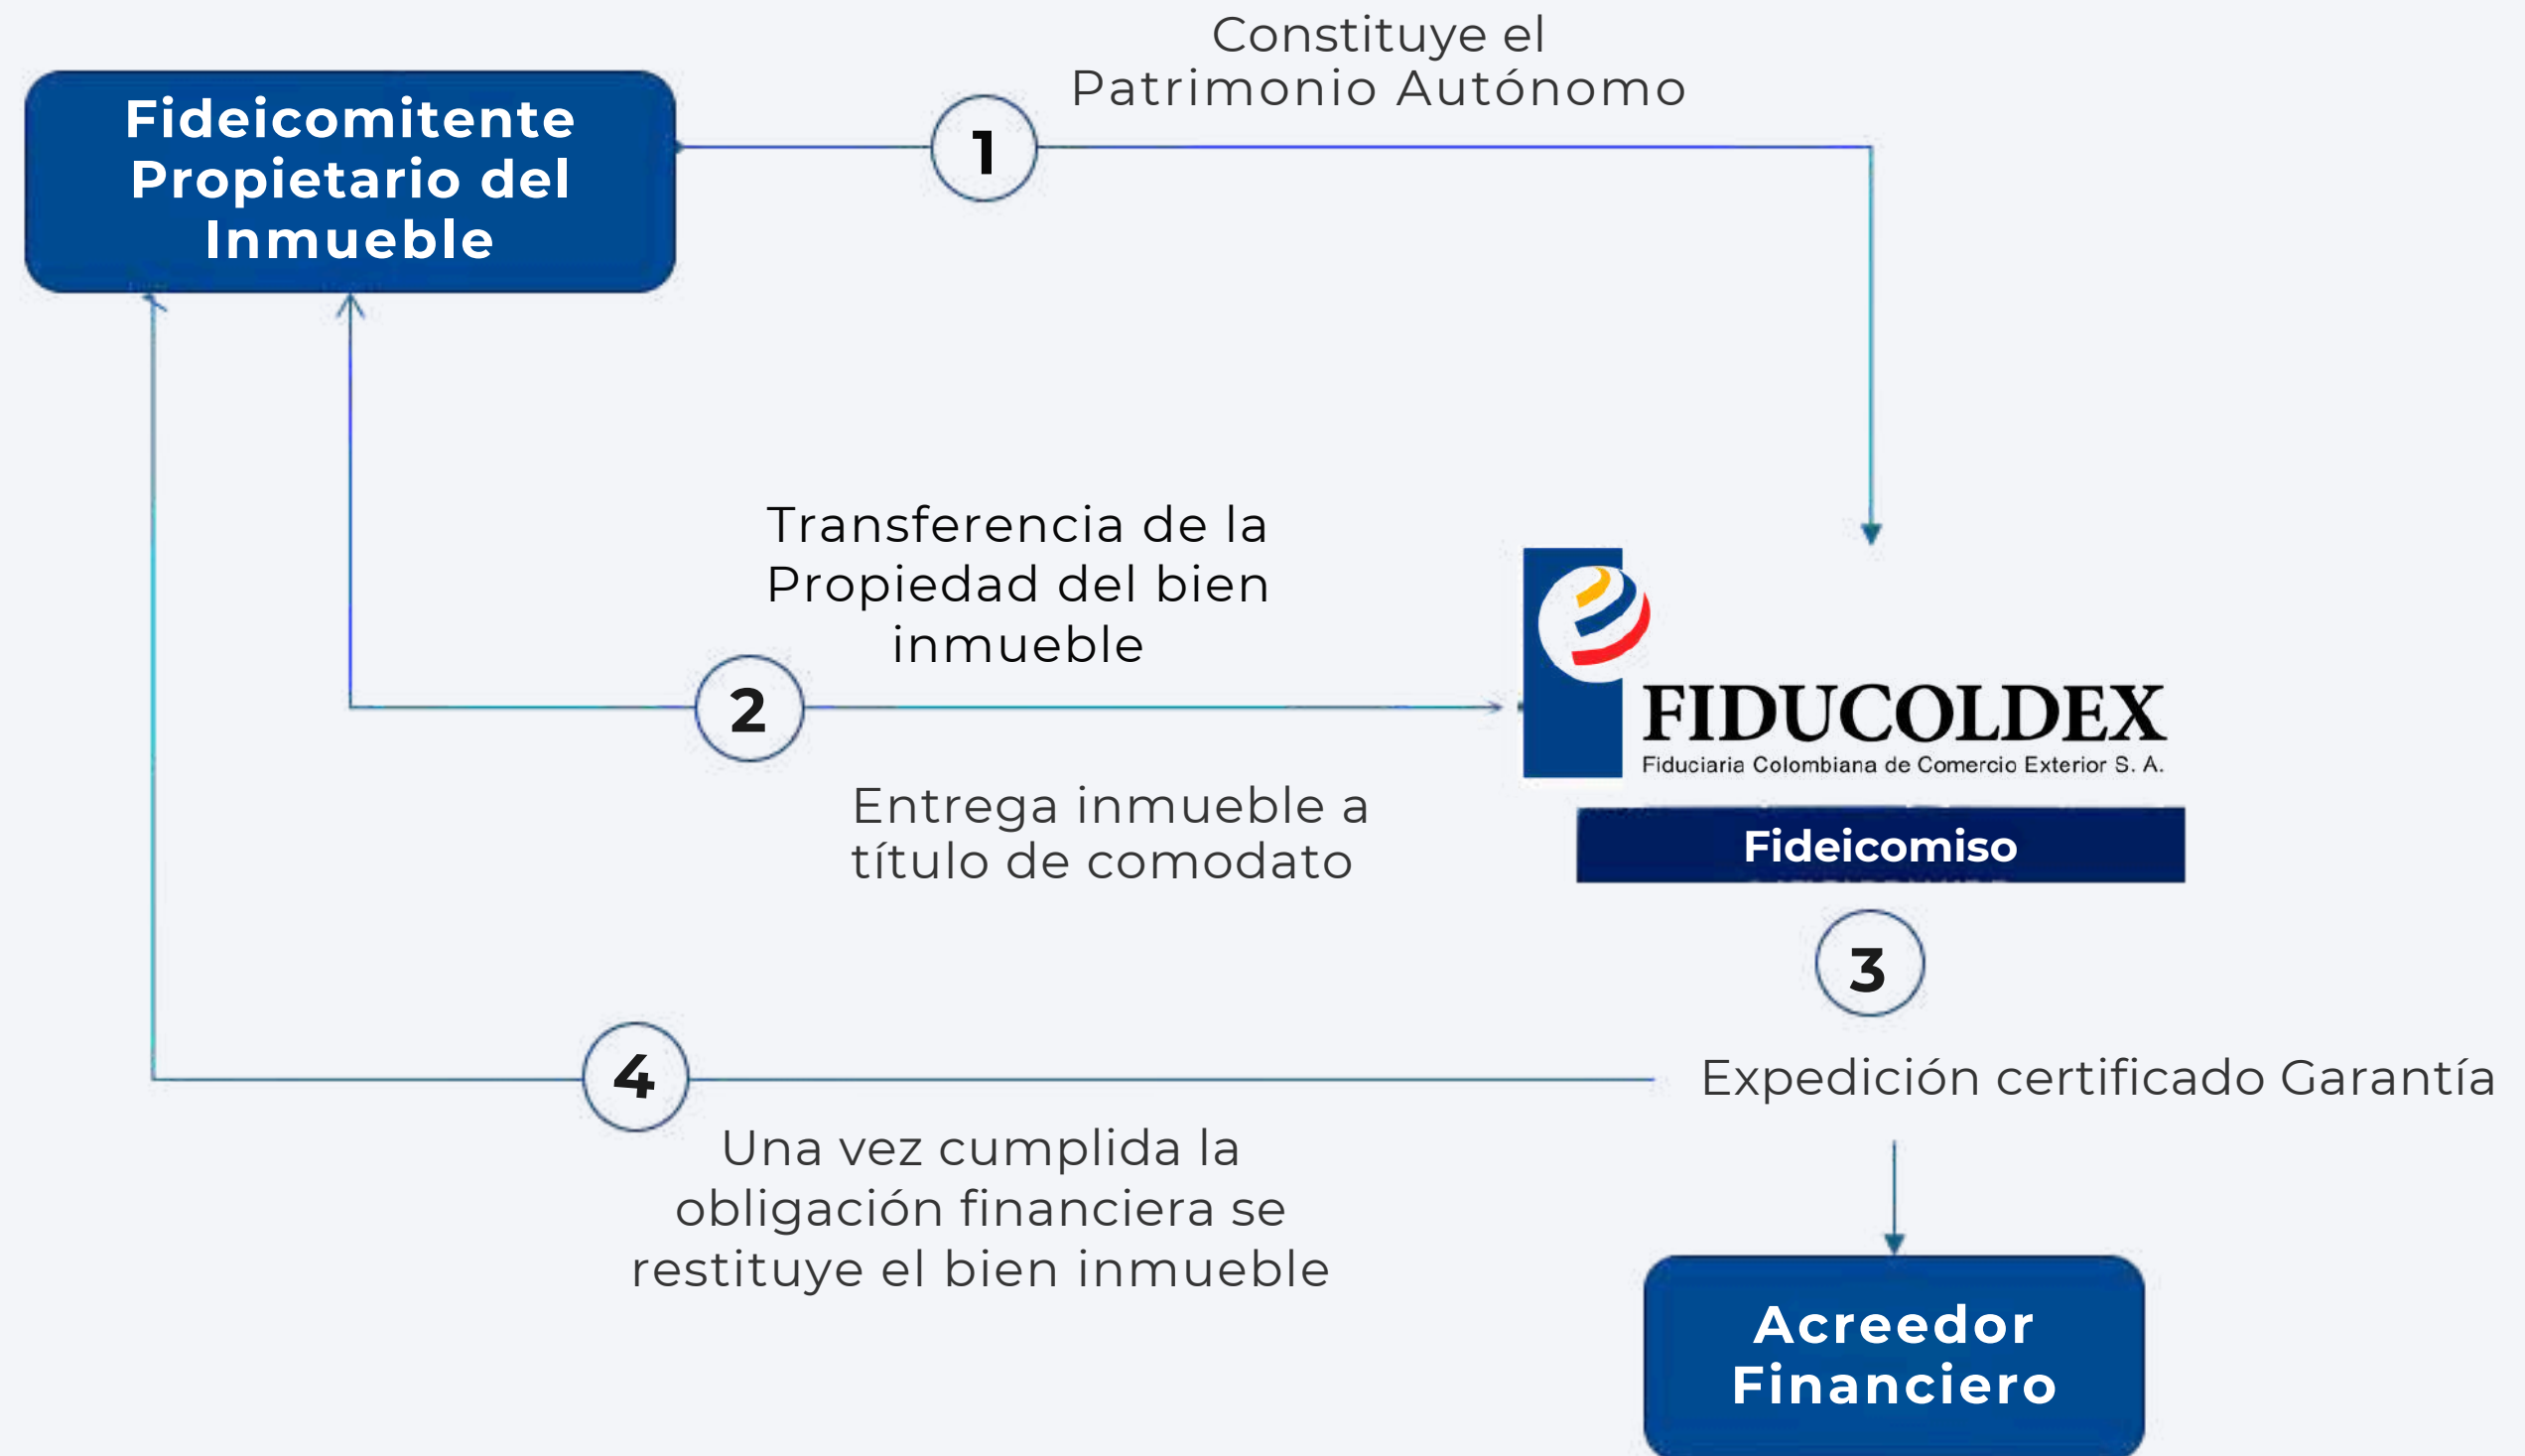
Fideicomitente Propietario del Inmueble

1

Constituye el Patrimonio Autónomo

Transferencia de la Propiedad del bien inmueble

2

Entrega inmueble a título de comodato

FIDUCOLDEX
Fiduciaria Colombiana de Comercio Exterior S. A.

Fideicomiso

3

Expedición certificado Garantía

4

Una vez cumplida la obligación financiera se restituye el bien inmueble

Acreedor Financiero